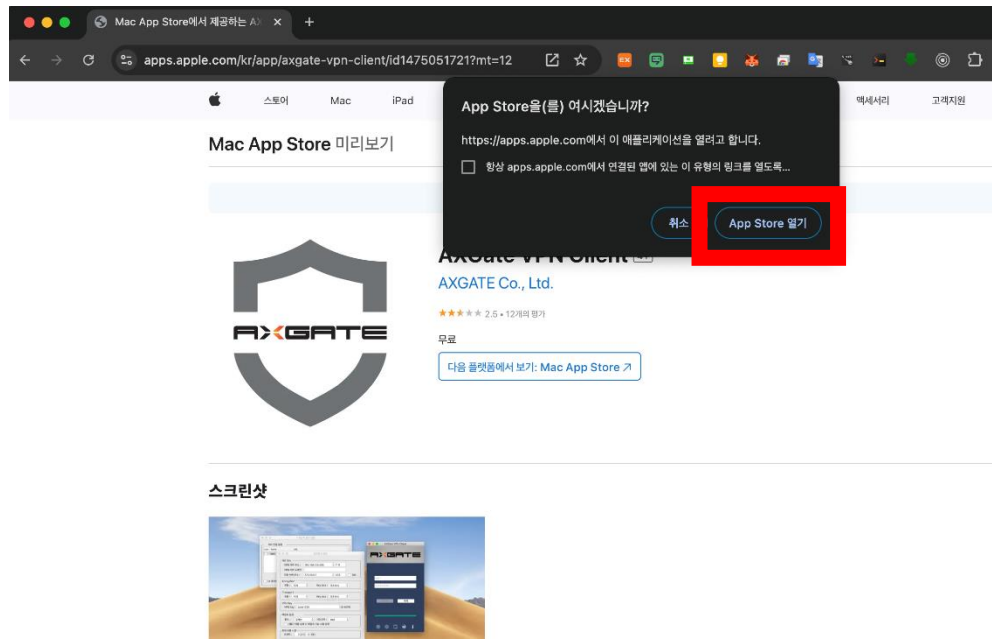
Mac App Store에서 제공하는 AX

apps.apple.com/kr/app/axgate-vpn-client/id1475051721?mt=12

스토어 Mac iPad 액세서리 고객지원

Mac App Store 미리보기

App Store을(를) 여시겠습니까?

https://apps.apple.com에서 이 애플리케이션을 열려고 합니다.

항상 apps.apple.com에서 연결된 앱에 있는 이 유형의 링크를 열도록...

취소 App Store 열기

AXGATE VPN Client

AXGATE Co., Ltd.

2.5 • 12개의 평가

무료

다음 플랫폼에서 보기: Mac App Store ↗

AXGATE

스크린샷

AXGATE